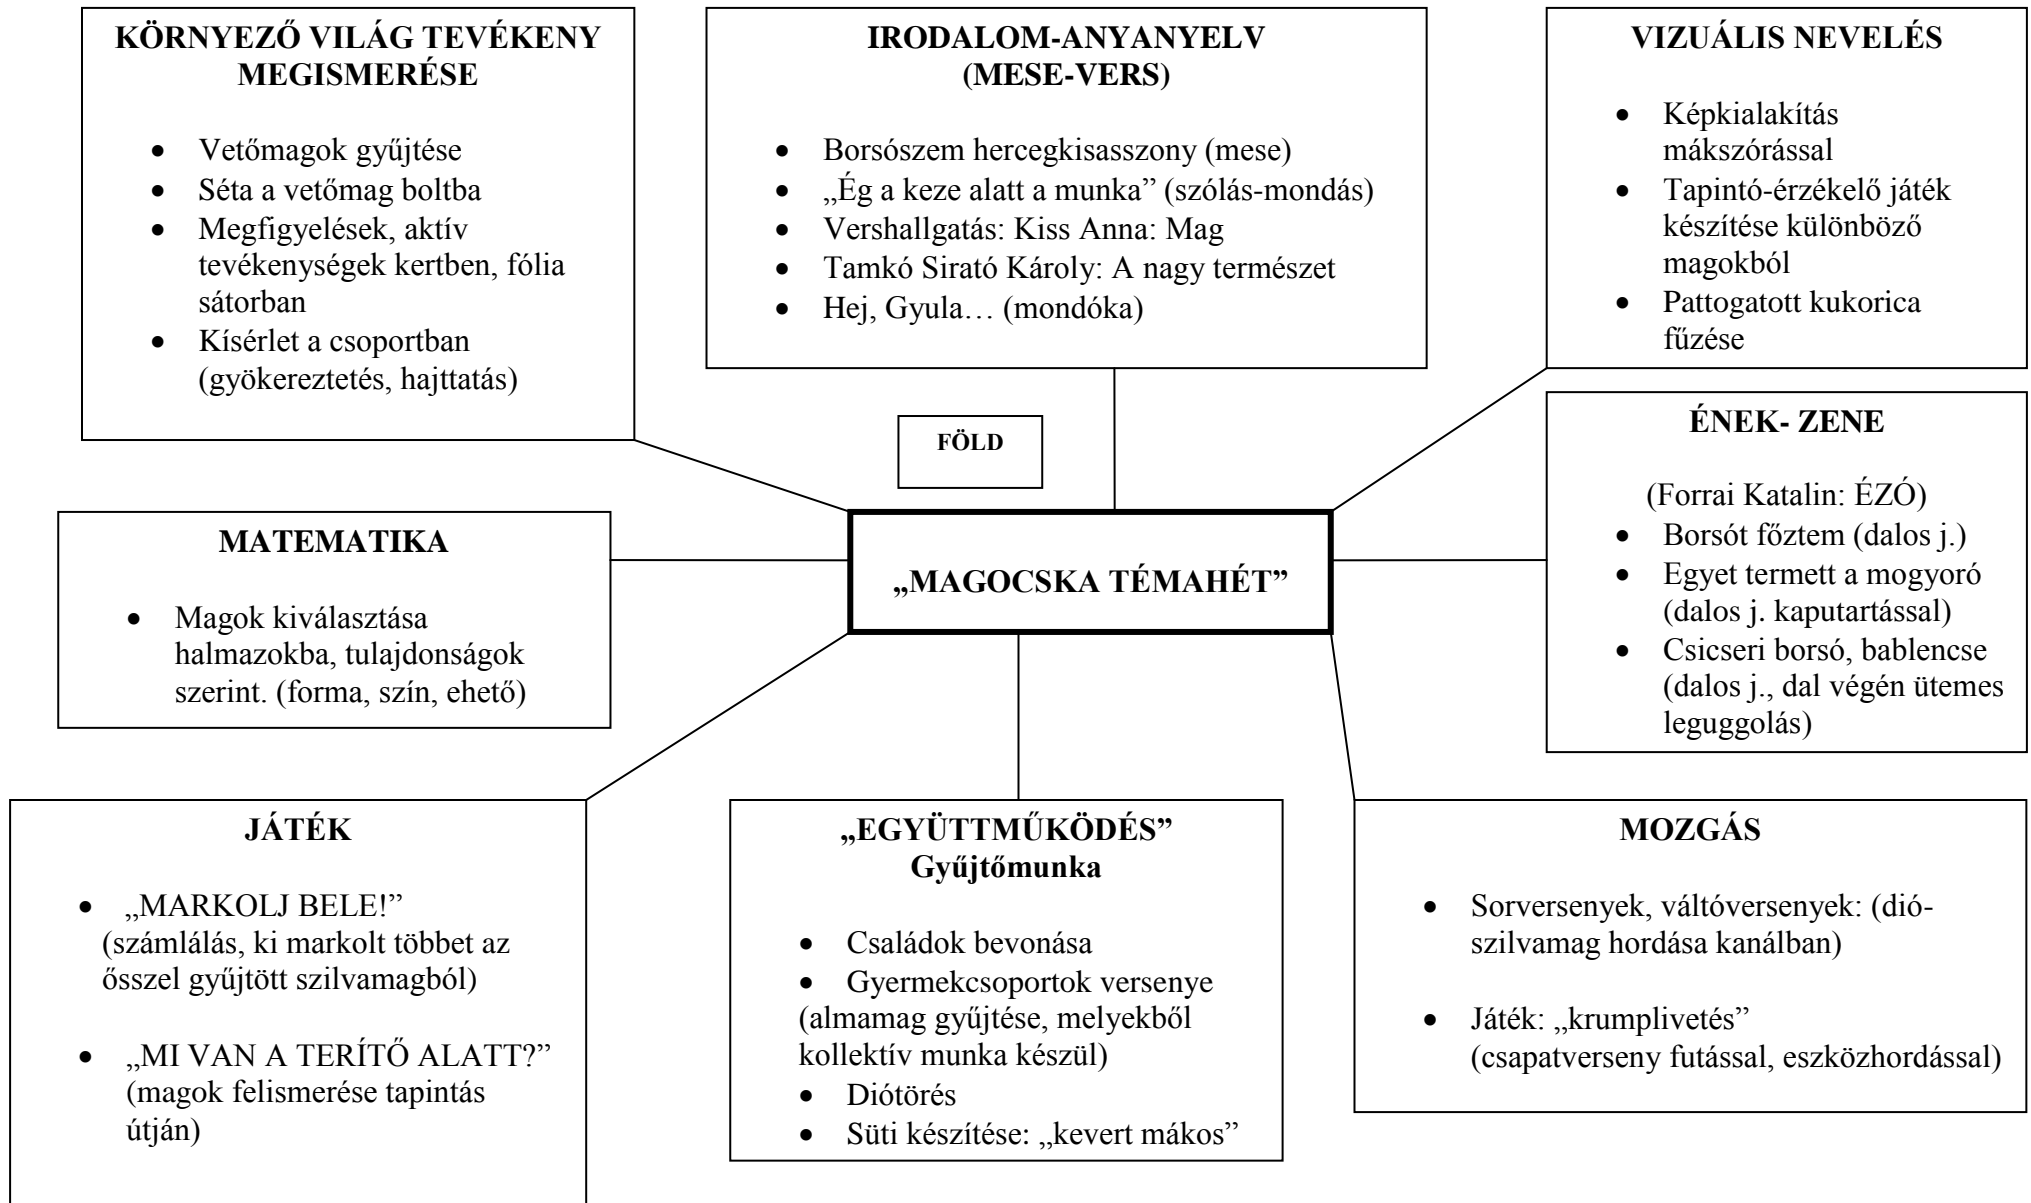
KÖRNYEZŐ VILÁG TEVÉKENY MEGISMERÉSE

- Vetőmagok gyűjtése
- Séta a vetőmag boltba
- Megfigyelések, aktív tevékenységek kertben, fólia sátorban
- Kísérlet a csoportban (gyökereztetés, hajttatás)

IRODALOM-ANYANYELV (MESE-VERS)

- Borsószem hercegkisasszony (mese)
- „Ég a keze alatt a munka” (szólás-mondás)
- Vershallgatás: Kiss Anna: Mag
- Tamkó Sirató Károly: A nagy természet
- Hej, Gyula… (mondóka)

VIZUÁLIS NEVELÉS

- Képkialakítás mákszórással
- Tapintó-érzékelő játék készítése különböző magokból
- Pattogatott kukorica fűzése

FÖLD

ÉNEK- ZENE

(Forrai Katalin: ÉZÓ)
- Borsót főztem (dalos j.)
- Egyet termett a mogyoró (dalos j. kaputartással)
- Csicseri borsó, bablencse (dalos j., dal végén ütemes leguggolás)

MATEMATIKA

- Magok kiválasztása halmazokba, tulajdonságok szerint. (forma, szín, ehető)

„MAGOCSKA TÉMAHÉT”

JÁTÉK

- „MARKOLJ BELE!” (számlálás, ki markolt többet az ősszel gyűjtött szilvamagból)
- „MI VAN A TERÍTŐ ALATT?” (magok felismerése tapintás útján)

„EGYÜTTMŰKÖDÉS” Gyűjtőmunka

- Családok bevonása
- Gyermekcsoportok versenye (almamag gyűjtése, melyekből kollektív munka készül)
- Diótörés
- Süti készítése: „kevert mákos”

MOZGÁS

- Sorversenyek, váltóversenyek: (dió-szilvamag hordása kanálban)
- Játék: „krumplivetés” (csapatverseny futással, eszközhordással)